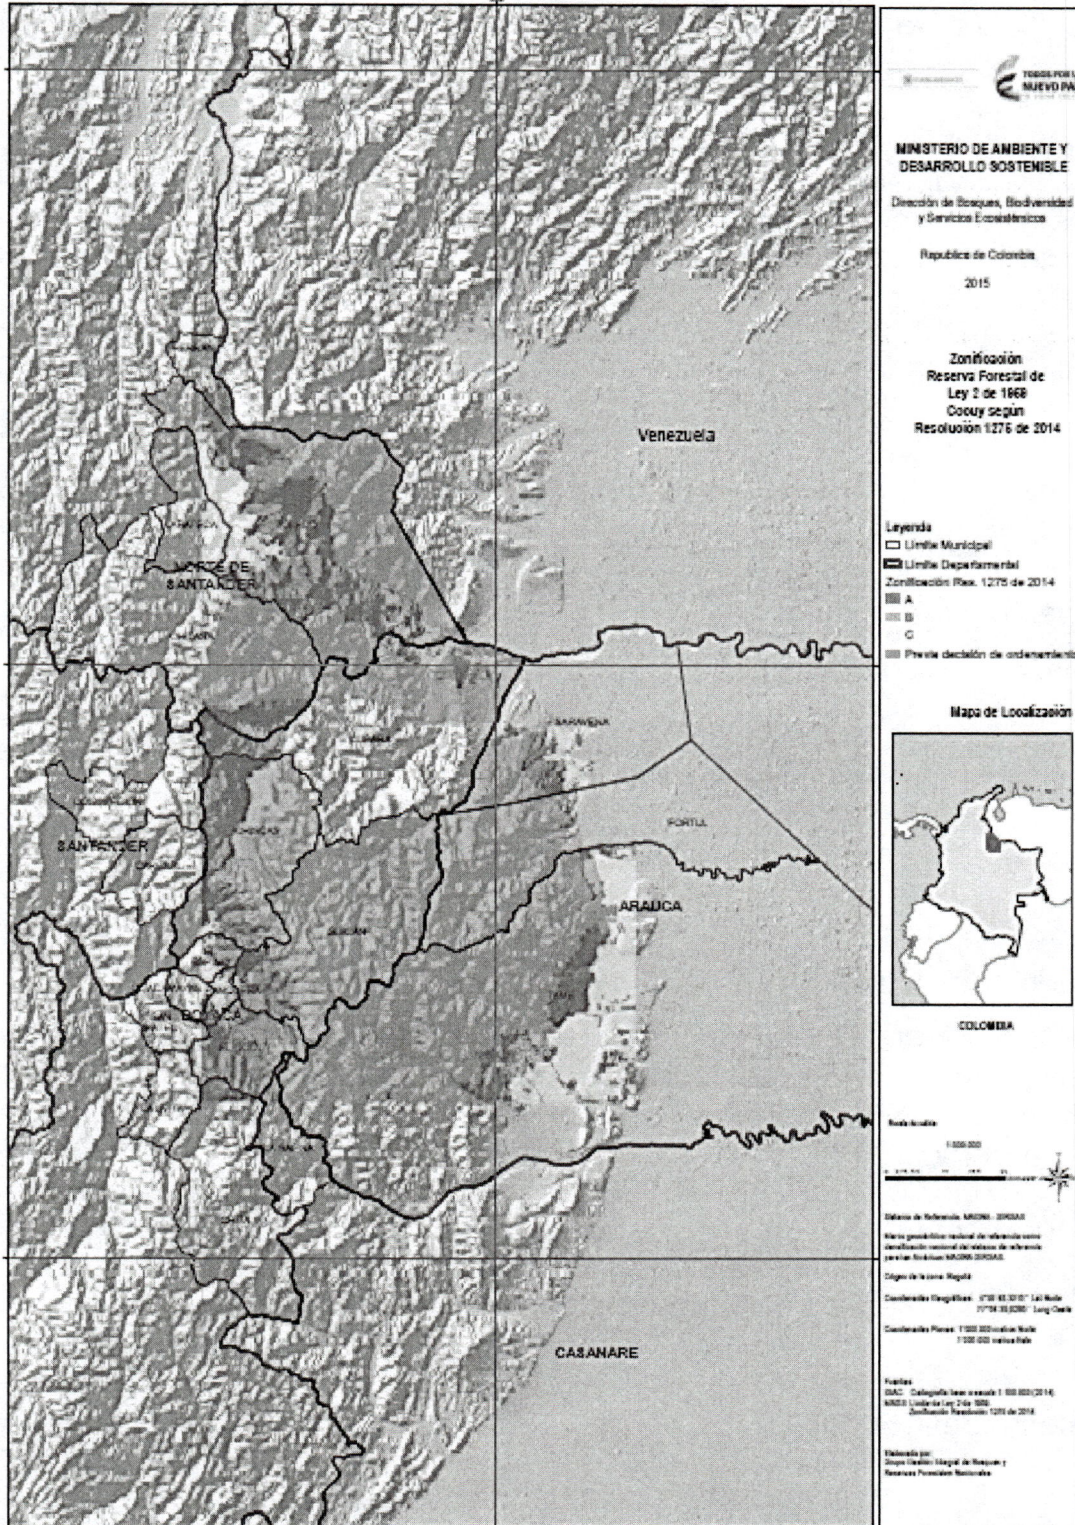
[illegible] TODOS POR UN NUEVO PA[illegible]

MINISTERIO DE AMBIENTE Y DESARROLLO SOSTENIBLE

Dirección de Bosques, Biodiversidad y Servicios Ecosistémicos

Republica de Colombia

2015

Zonificación Reserva Forestal de Ley 2 de 1959 Cocuy según Resolución 1275 de 2014

Venezuela

NORTE DE SANTANDER

SANTANDER

SARAVENA

FORTUL

ARAUCA

BOYACA

CASANARE

Leyenda
Limite Municipal
Limite Departamental
Zonificación Res. 1275 de 2014
A
B
C
Previa decisión de ordenamiento

Mapa de Localización

COLOMBIA

Escala de salida:
1:500.000

Sistema de Referencia: MAGNA - SIRGAS

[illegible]

Origen de la zona: Bogotá

Coordenadas Geográficas: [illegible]

Coordenadas Planas: 1'000.000 metros Norte 1'000.000 metros Este

Fuentes
SIAC: Cartografía base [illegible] 1:100.000 (2014)
MADS: Límites de Ley 2 de 1959
Zonificación Resolución 1275 de 2014

Elaborado por:
Grupo Gestión Integral de Bosques y Reservas Forestales Nacionales